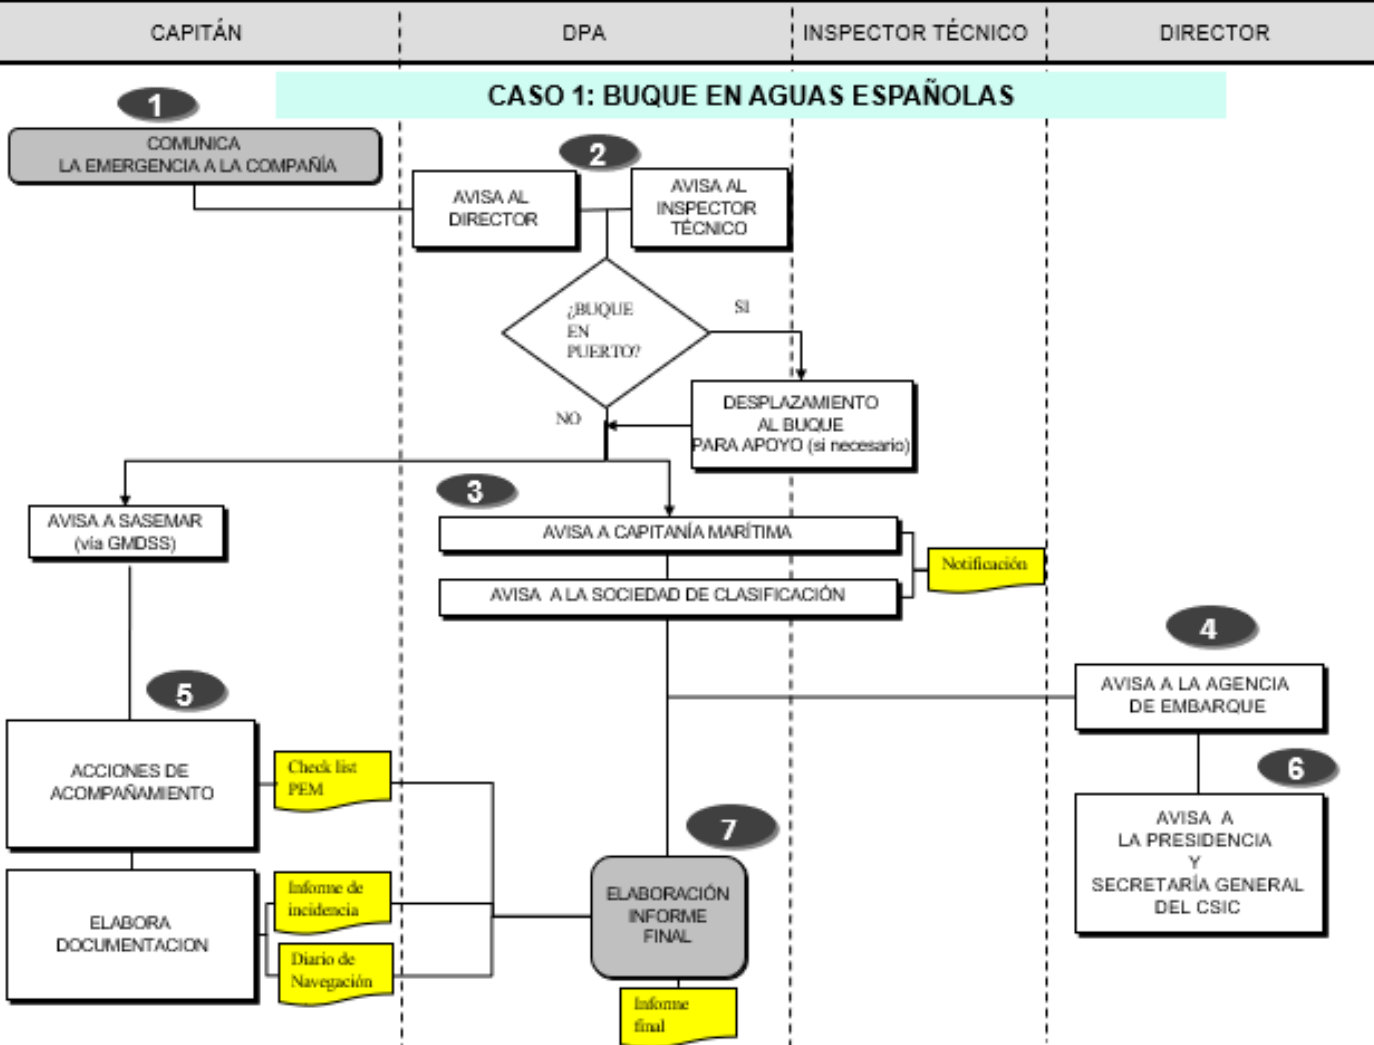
CAPITÁN

DPA

INSPECTOR TÉCNICO

DIRECTOR

CASO 1: BUQUE EN AGUAS ESPAÑOLAS

1

COMUNICA
LA EMERGENCIA A LA COMPAÑÍA

2

AVISA AL DIRECTOR

AVISA AL INSPECTOR TÉCNICO

¿BUQUE EN PUERTO?

SI

DESPLAZAMIENTO AL BUQUE PARA APOYO (si necesario)

NO

3

AVISA A SASEMAR (vía GMDSS)

AVISA A CAPITANÍA MARÍTIMA

AVISA A LA SOCIEDAD DE CLASIFICACIÓN

Notificación

4

AVISA A LA AGENCIA DE EMBARQUE

5

ACCIONES DE ACOMPAÑAMIENTO

Check list PEM

6

AVISA A LA PRESIDENCIA Y SECRETARÍA GENERAL DEL CSIC

7

ELABORA DOCUMENTACION

Informe de incidencia

Diario de Navegación

ELABORACIÓN INFORME FINAL

Informe final